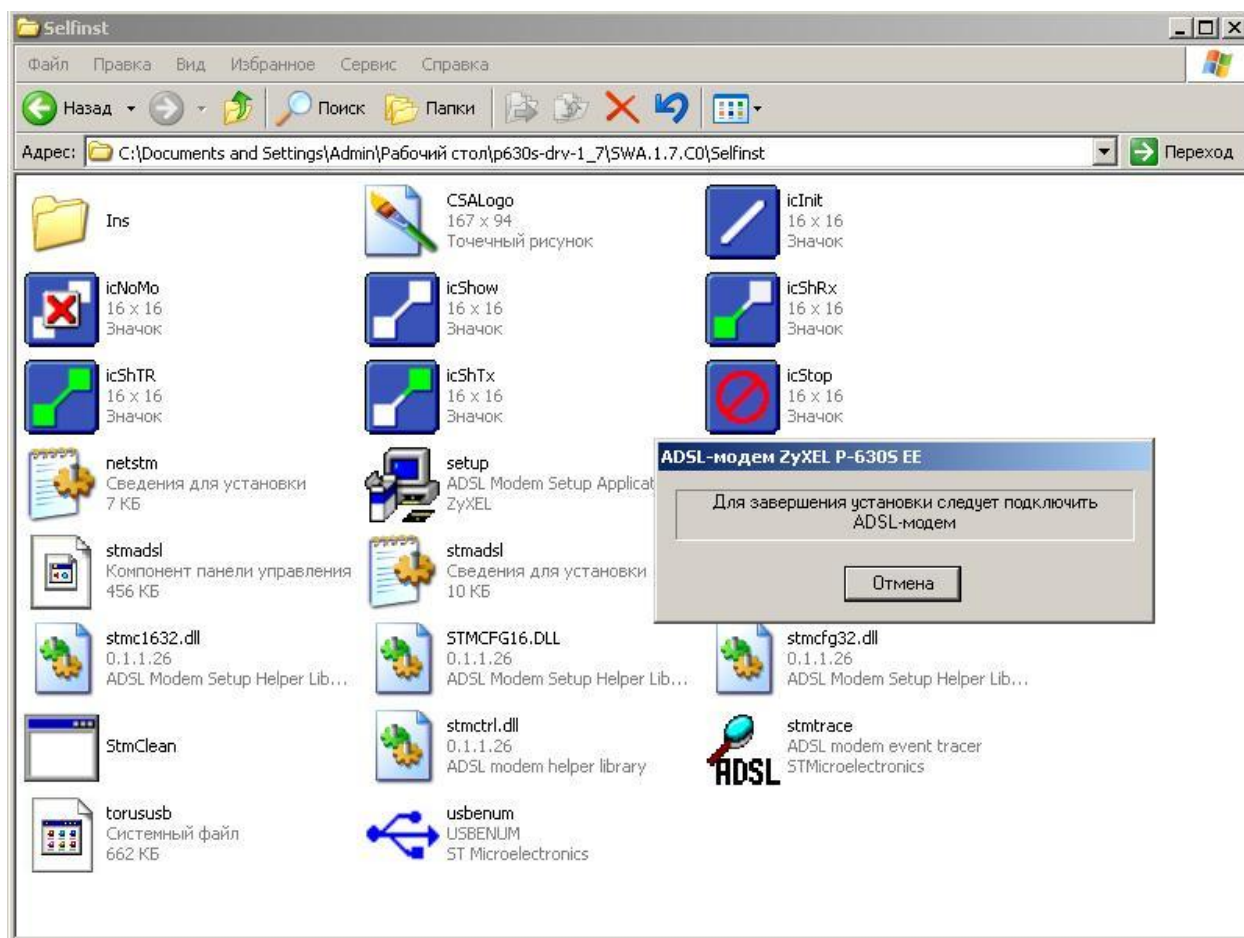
Selfinst

Файл Правка Вид Избранное Сервис Справка

Назад Поиск Папки

Адрес: C:\Documents and Settings\Admin\Рабочий стол\p630s-drv-1_7\SWA.1.7.C0\Selfinst

Переход

Ins

CSALogo
167 x 94
Точечный рисунок

icInit
16 x 16
Значок

icNoMo
16 x 16
Значок

icShow
16 x 16
Значок

icShRx
16 x 16
Значок

icShTR
16 x 16
Значок

icShTx
16 x 16
Значок

icStop
16 x 16
Значок

netstm
Сведения для установки
7 КБ

setup
ADSL Modem Setup Applicat
ZyXEL

stmadsl
Компонент панели управления
456 КБ

stmadsl
Сведения для установки
10 КБ

ADSL-модем ZyXEL P-630S EE

Для завершения установки следует подключить ADSL-модем

Отмена

stmc1632.dll
0.1.1.26
ADSL Modem Setup Helper Lib...

STMCFG16.DLL
0.1.1.26
ADSL Modem Setup Helper Lib...

stmcfg32.dll
0.1.1.26
ADSL Modem Setup Helper Lib...

StmClean

stmctrl.dll
0.1.1.26
ADSL modem helper library

stmtrace
ADSL modem event tracer
STMicroelectronics

ADSL

torususb
Системный файл
662 КБ

usbenum
USBENUM
ST Microelectronics